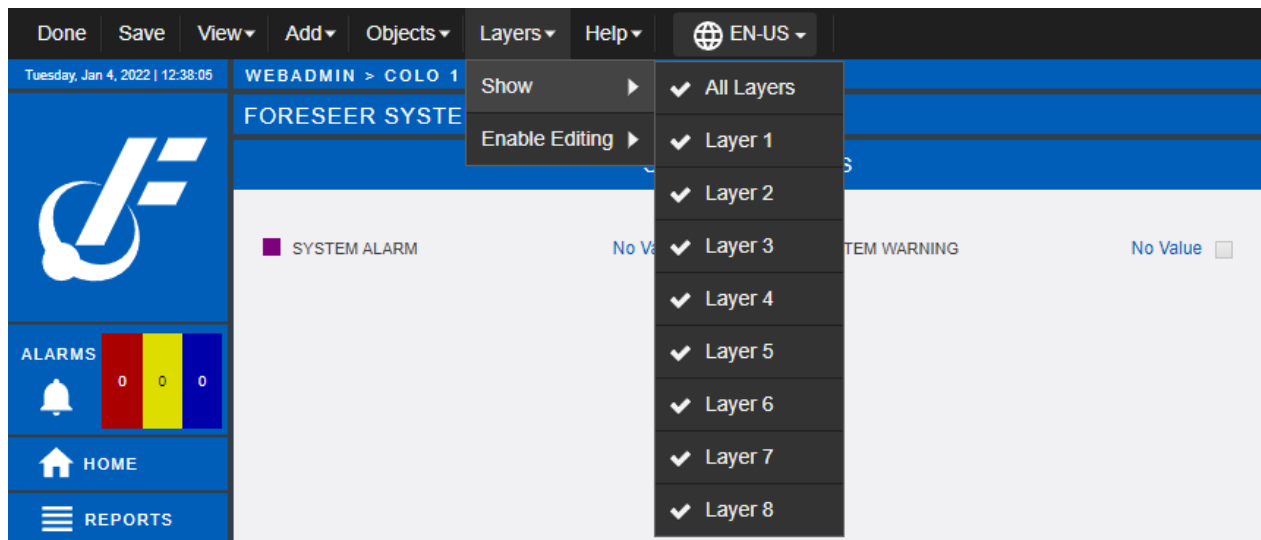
Done Save View▾ Add▾ Objects▾ Layers▾ Help▾ EN-US▾

Tuesday, Jan 4, 2022 | 12:38:05

WEBADMIN > COLO 1

FORESEER SYSTE

Show ▶
Enable Editing ▶

✔ All Layers
✔ Layer 1
✔ Layer 2
✔ Layer 3
✔ Layer 4
✔ Layer 5
✔ Layer 6
✔ Layer 7
✔ Layer 8

S

SYSTEM ALARM

No Va

TEM WARNING

No Value

ALARMS

0 0 0

HOME

REPORTS